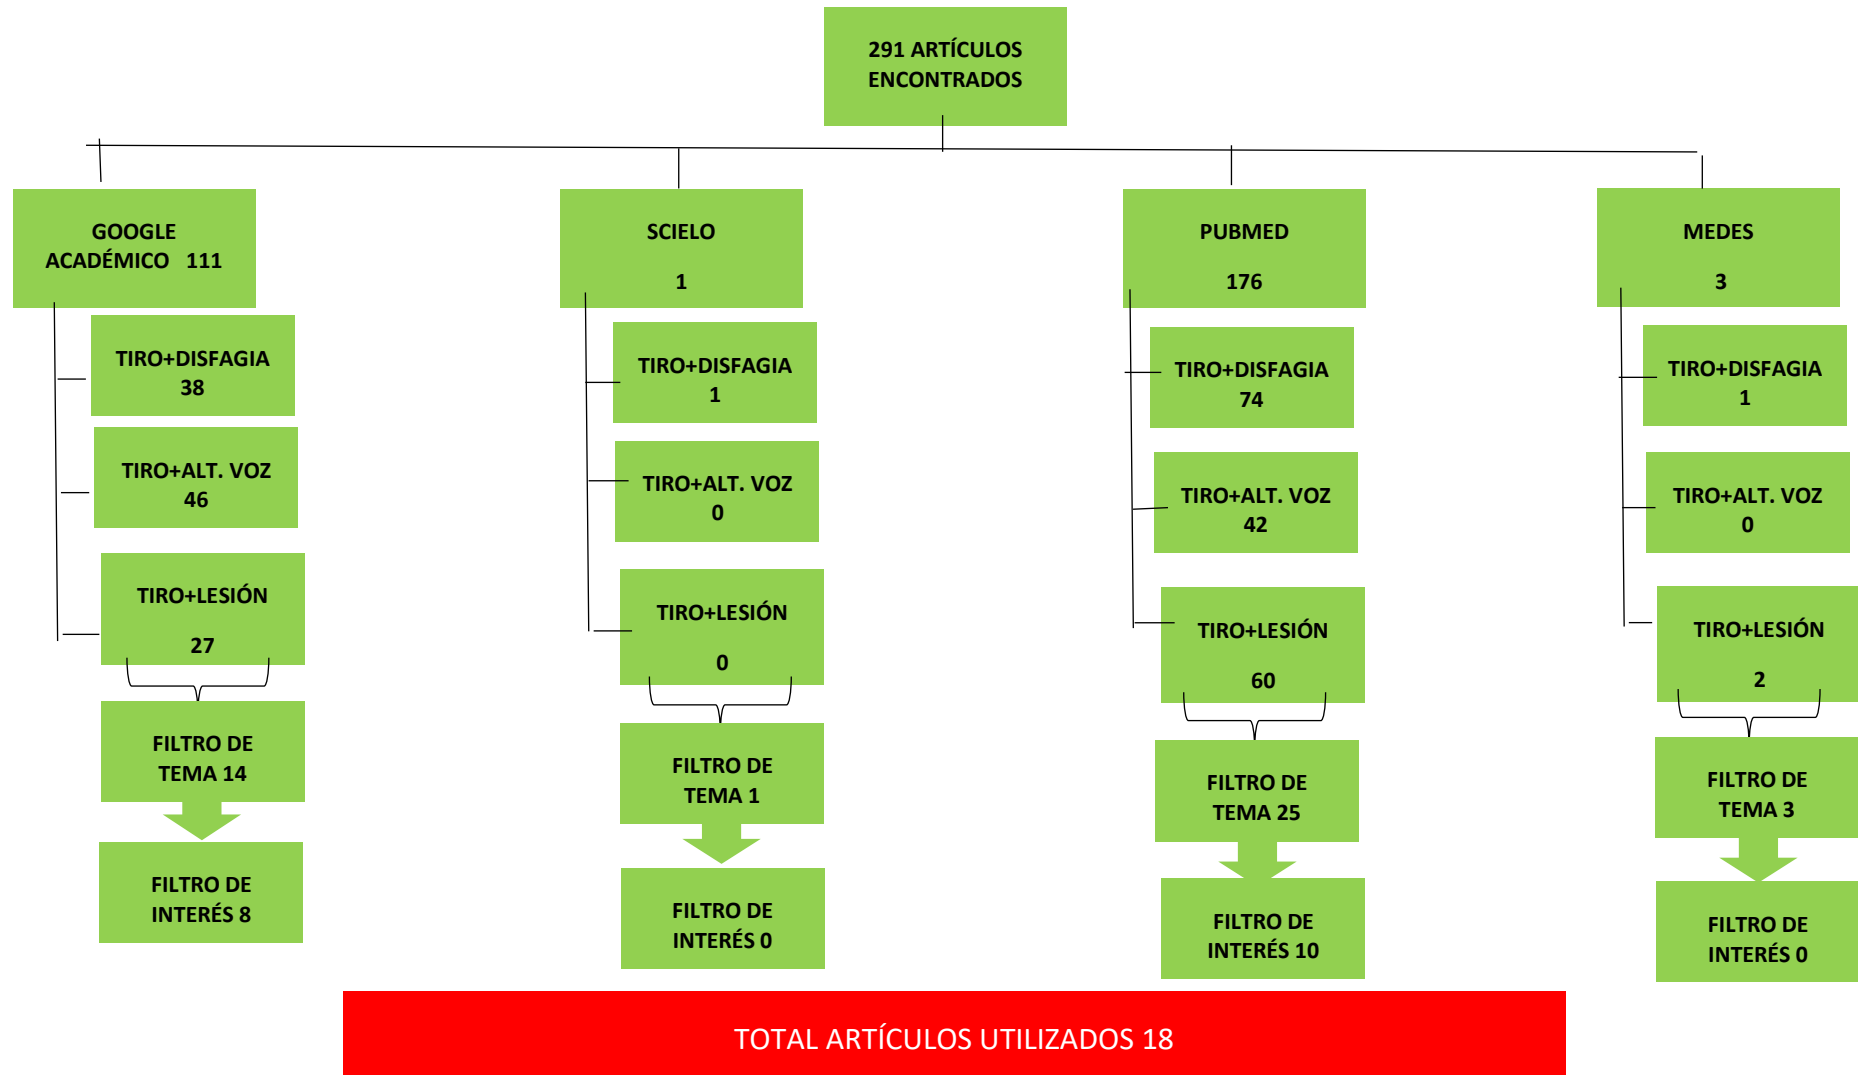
291 ARTÍCULOS ENCONTRADOS

GOOGLE ACADÉMICO 111

TIRO+DISFAGIA 38

TIRO+ALT. VOZ 46

TIRO+LESIÓN 27

FILTRO DE TEMA 14

FILTRO DE INTERÉS 8

SCIELO 1

TIRO+DISFAGIA 1

TIRO+ALT. VOZ 0

TIRO+LESIÓN 0

FILTRO DE TEMA 1

FILTRO DE INTERÉS 0

PUBMED 176

TIRO+DISFAGIA 74

TIRO+ALT. VOZ 42

TIRO+LESIÓN 60

FILTRO DE TEMA 25

FILTRO DE INTERÉS 10

MEDES 3

TIRO+DISFAGIA 1

TIRO+ALT. VOZ 0

TIRO+LESIÓN 2

FILTRO DE TEMA 3

FILTRO DE INTERÉS 0

TOTAL ARTÍCULOS UTILIZADOS 18